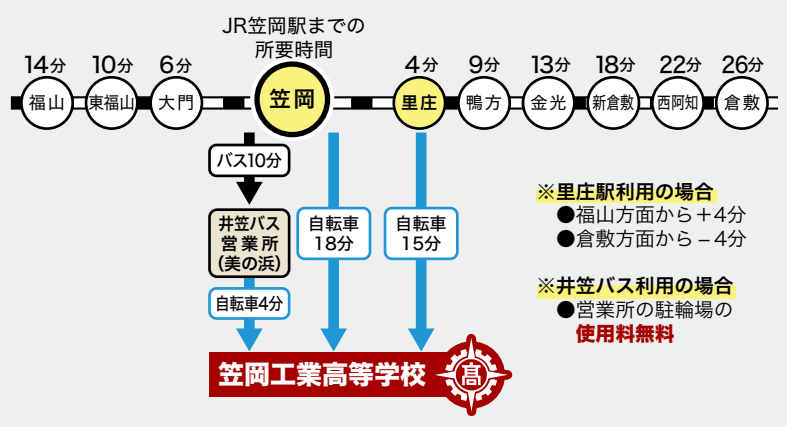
JR笠岡駅までの所要時間

14分 10分 6分 4分 9分 13分 18分 22分 26分

福山 東福山 大門 笠岡 里庄 鴨方 金光 新倉敷 西阿知 倉敷

バス10分

井笠バス営業所(美の浜)

自転車4分

自転車18分

自転車15分

※里庄駅利用の場合
●福山方面から＋4分
●倉敷方面から－4分

※井笠バス利用の場合
●営業所の駐輪場の使用料無料

笠岡工業高等学校 高